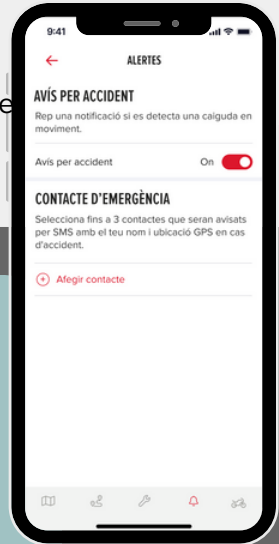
9:41

ALERTES

AVÍS PER ACCIDENT

Rep una notificació si es detecta una caiguda en moviment.

Avís per accident On

CONTACTE D'EMERGÈNCIA

Selecciona fins a 3 contactes que seran avisats per SMS amb el teu nom i ubicació GPS en cas d'accident.

Afegir contacte

e